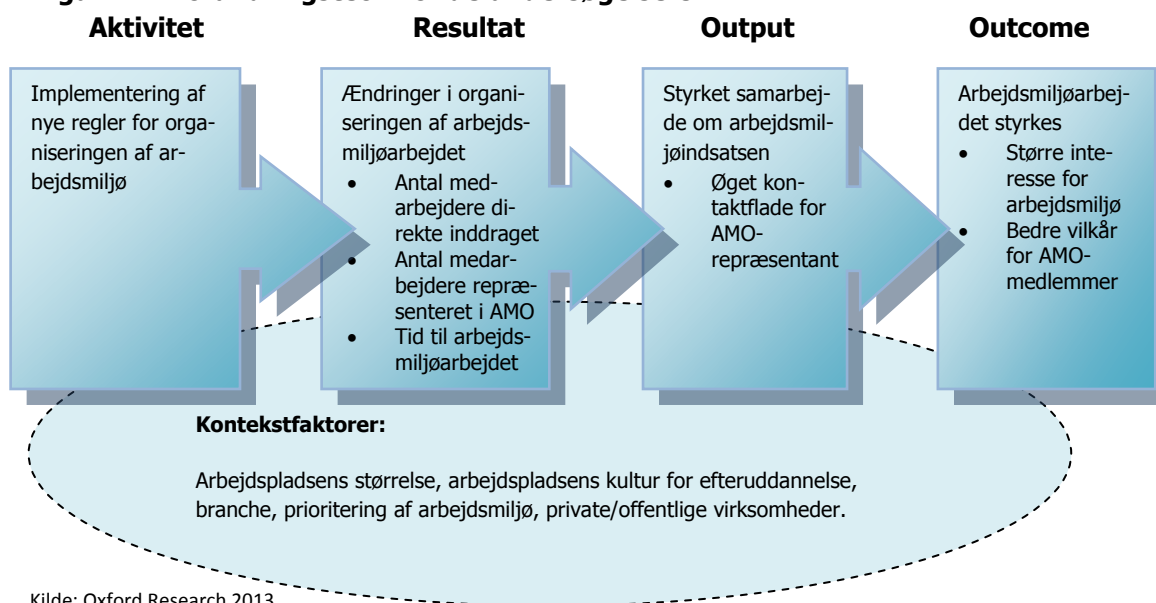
Aktivitet

Resultat

Output

Outcome

Implementering af nye regler for organiseringen af arbejdsmiljø

Ændringer i organiseringen af arbejdsmiljøarbejdet
- Antal medarbejdere direkte inddraget
- Antal medarbejdere repræsenteret i AMO
- Tid til arbejdsmiljøarbejdet

Styrket samarbejde om arbejdsmiljøindsatsen
- Øget kontaktflade for AMO-repræsentant

Arbejdsmiljøarbejdet styrkes
- Større interesse for arbejdsmiljø
- Bedre vilkår for AMO-medlemmer

Kontekstfaktorer:

Arbejdspladsens størrelse, arbejdspladsens kultur for efteruddannelse, branche, prioritering af arbejdsmiljø, private/offentlige virksomheder.

Kilde: Oxford Research 2013